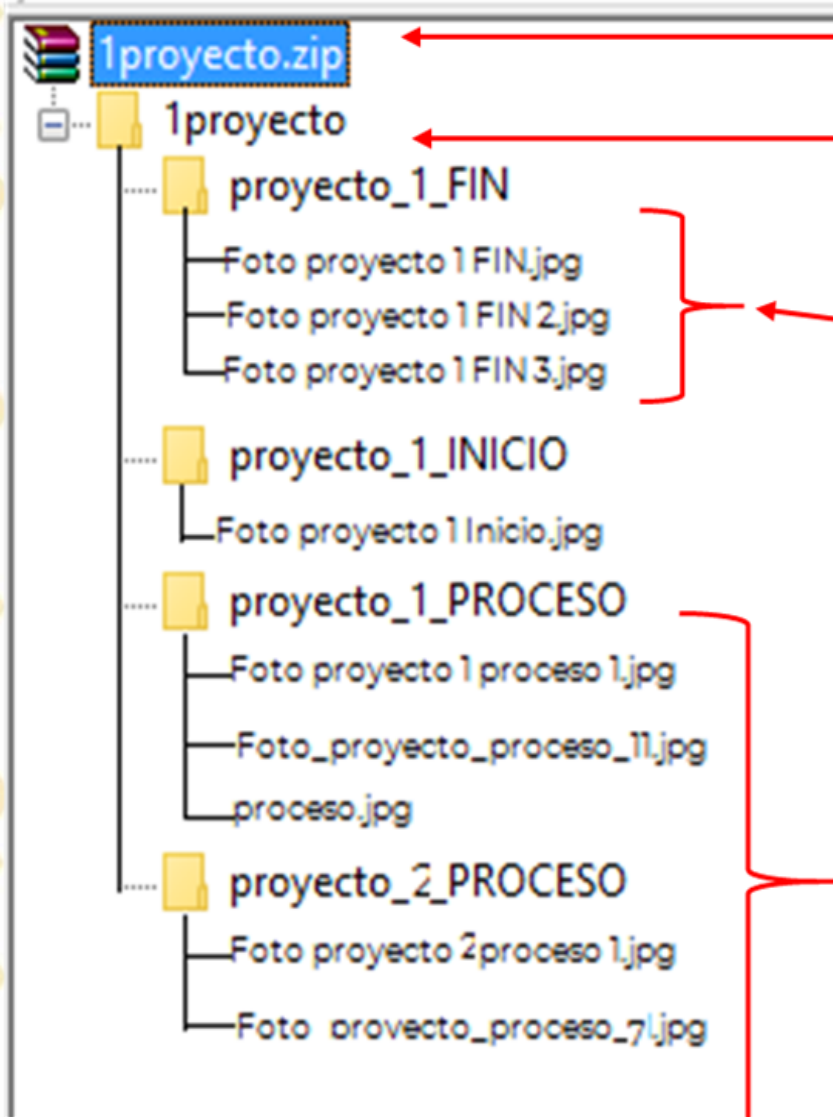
1proyecto.zip
1proyecto
proyecto_1_FIN
Foto proyecto 1 FIN.jpg
Foto proyecto 1 FIN 2.jpg
Foto proyecto 1 FIN 3.jpg
proyecto_1_INICIO
Foto proyecto 1 Inicio.jpg
proyecto_1_PROCESO
Foto proyecto 1 proceso 1.jpg
Foto_proyecto_proceso_11.jpg
proceso.jpg
proyecto_2_PROCESO
Foto proyecto 2proceso 1.jpg
Foto proyecto_proceso_7.jpg